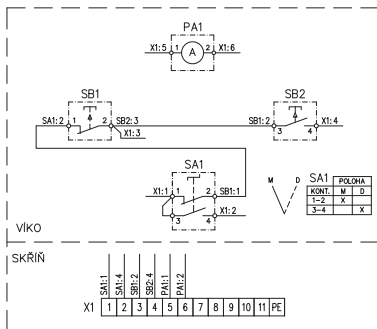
PA1

X1: 5 1 A 2 X1: 6

SB1

SA1: 2 1 2 SB2: 3

X1: 3

SB2

SB1: 2 3 4 X1: 4

SA1

X1: 1 1 2 SB1: 1

3 4 X1: 2

M D

| SA1 | POLOHA | |
|---|---|---|
| KONT. | M | D |
| 1–2 | X | |
| 3–4 | | X |

VÍKO

SKŘÍŇ

SA1:1 SA1:4 SB1:2 SB2:4 PA1:1 PA1:2

| X1 | 1 | 2 | 3 | 4 | 5 | 6 | 7 | 8 | 9 | 10 | 11 | PE |
|---|---|---|---|---|---|---|---|---|---|---|---|---|